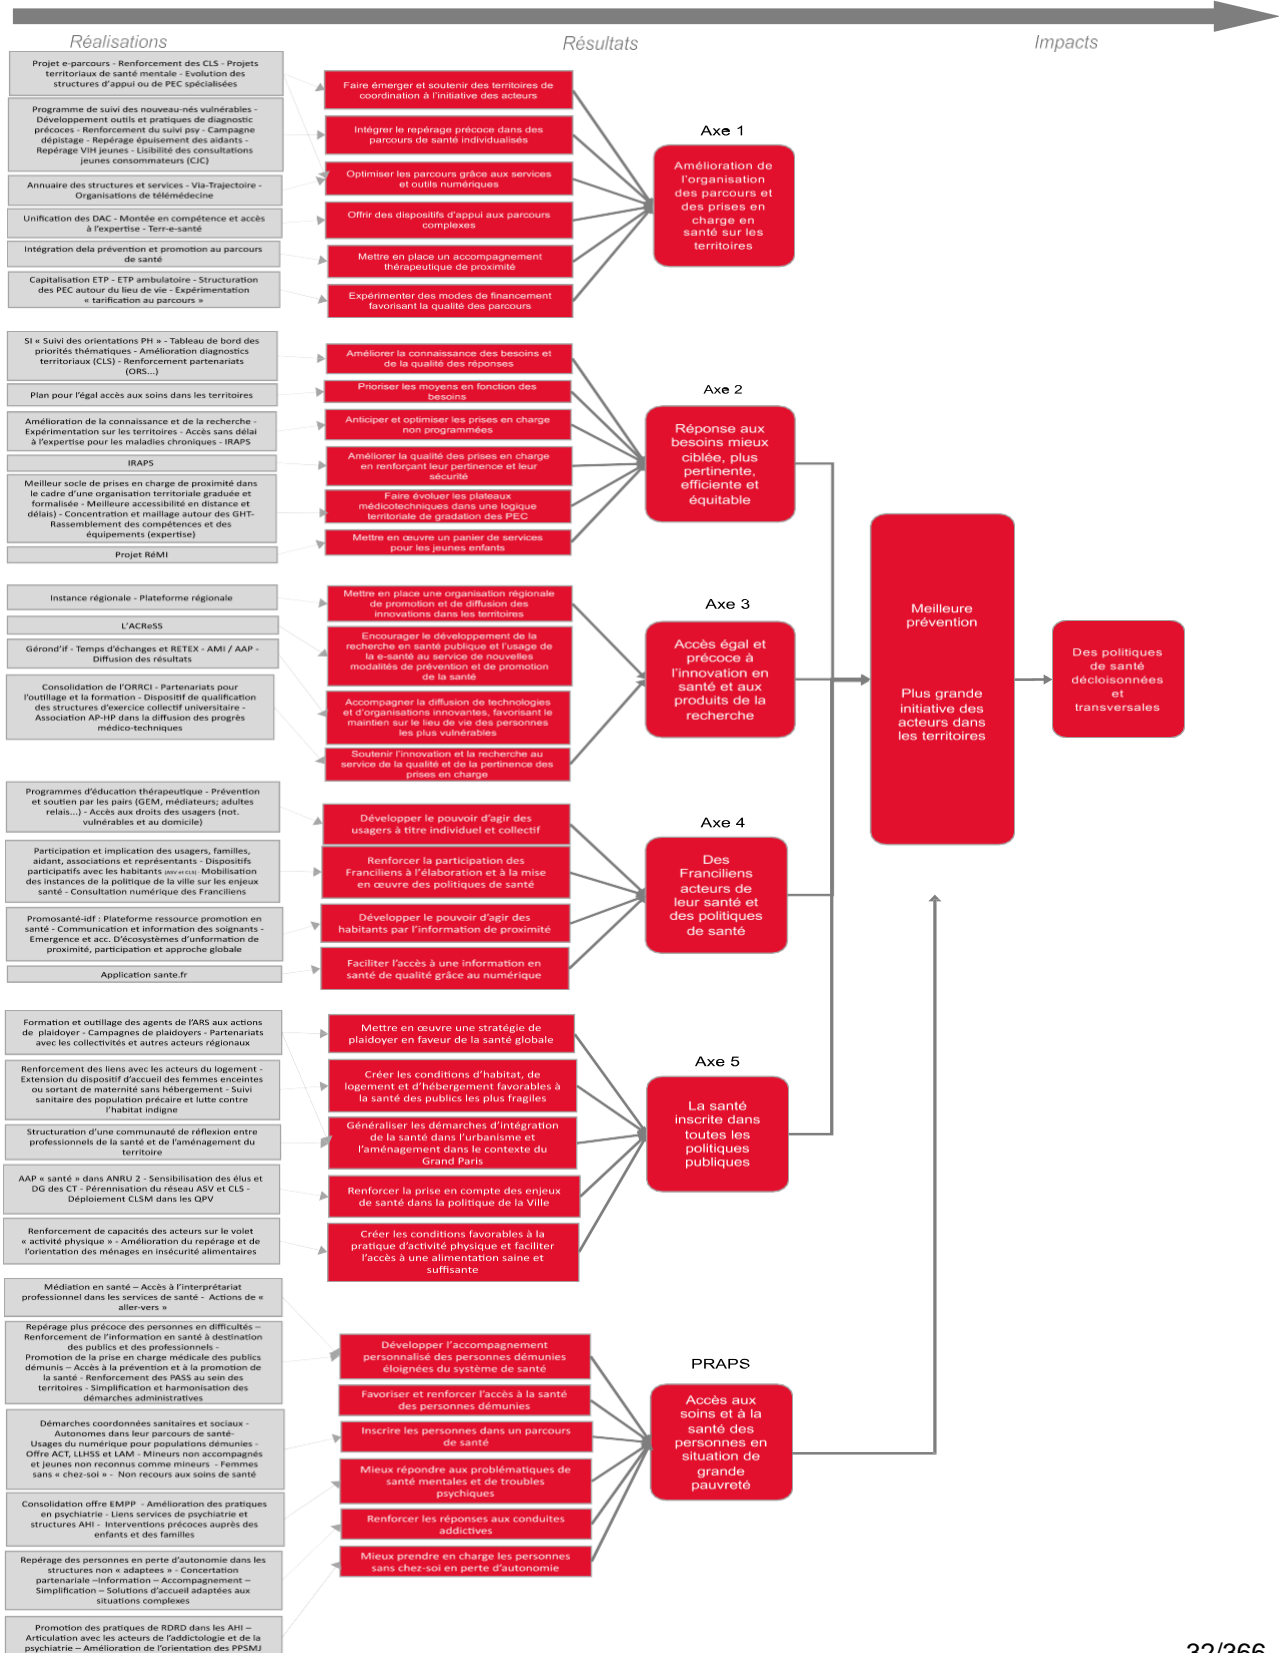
Réalisations

Résultats

Impacts

Projet e-parcours - Renforcement des CLS - Projets territoriaux de santé mentale - Evolution des structures d'appui ou de PEC spécialisées

Programme de suivi des nouveau-nés vulnérables - Développement outils et pratiques de diagnostic précoces - Renforcement du suivi psy - Campagne dépistage - Repérage épuisement des aidants - Repérage VIH jeunes - Lisibilité des consultations jeunes consommateurs (CJC)

Annuaire des structures et services - Via-Trajectoire - Organisations de télémédecine

Unification des DAC - Montée en compétence et accès à l'expertise - Terr-e-santé

Intégration dela prévention et promotion au parcours de santé

Capitalisation ETP - ETP ambulatoire - Structuration des PEC autour du lieu de vie - Expérimentation « tarification au parcours »

Faire émerger et soutenir des territoires de coordination à l'initiative des acteurs

Intégrer le repérage précoce dans des parcours de santé individualisés

Optimiser les parcours grâce aux services et outils numériques

Offrir des dispositifs d'appui aux parcours complexes

Mettre en place un accompagnement thérapeutique de proximité

Expérimenter des modes de financement favorisant la qualité des parcours

Axe 1

Amélioration de l'organisation des parcours et des prises en charge en santé sur les territoires

SI « Suivi des orientations PH » - Tableau de bord des priorités thématiques - Amélioration diagnostics territoriaux (CLS) - Renforcement partenariats (ORS...)

Plan pour l'égal accès aux soins dans les territoires

Amélioration de la connaissance et de la recherche - Expérimentation sur les territoires - Accès sans délai à l'expertise pour les maladies chroniques - IRAPS

IRAPS

Meilleur socle de prises en charge de proximité dans le cadre d'une organisation territoriale graduée et formalisée - Meilleure accessibilité en distance et délais) - Concentration et maillage autour des GHT- Rassemblement des compétences et des équipements (expertise)

Projet RéMI

Améliorer la connaissance des besoins et de la qualité des réponses

Prioriser les moyens en fonction des besoins

Anticiper et optimiser les prises en charge non programmées

Améliorer la qualité des prises en charge en renforçant leur pertinence et leur sécurité

Faire évoluer les plateaux médicotechniques dans une logique territoriale de gradation des PEC

Mettre en œuvre un panier de services pour les jeunes enfants

Axe 2

Réponse aux besoins mieux ciblée, plus pertinente, efficiente et équitable

Instance régionale - Plateforme régionale

L'ACReSS

Gérond'if - Temps d'échanges et RETEX - AMI / AAP - Diffusion des résultats

Consolidation de l'ORRCI - Partenariats pour l'outillage et la formation - Dispositif de qualification des structures d'exercice collectif universitaire - Association AP-HP dans la diffusion des progrès médico-techniques

Mettre en place une organisation régionale de promotion et de diffusion des innovations dans les territoires

Encourager le développement de la recherche en santé publique et l'usage de la e-santé au service de nouvelles modalités de prévention et de promotion de la santé

Accompagner la diffusion de technologies et d'organisations innovantes, favorisant le maintien sur le lieu de vie des personnes les plus vulnérables

Soutenir l'innovation et la recherche au service de la qualité et de la pertinence des prises en charge

Axe 3

Accès égal et précoce à l'innovation en santé et aux produits de la recherche

Meilleure prévention

Plus grande initiative des acteurs dans les territoires

Des politiques de santé décloisonnées et transversales

Programmes d'éducation thérapeutique - Prévention et soutien par les pairs (GEM, médiateurs; adultes relais...) - Accès aux droits des usagers (not. vulnérables et au domicile)

Participation et implication des usagers, familles, aidant, associations et représentants - Dispositifs participatifs avec les habitants (ASV et CLS) Mobilisation des instances de la politique de la ville sur les enjeux santé - Consultation numérique des Franciliens

Promosanté-idf : Plateforme ressource promotion en santé - Communication et information des soignants - Emergence et acc. D'écosystèmes d'unformation de proximité, participation et approche globale

Application sante.fr

Développer le pouvoir d'agir des usagers à titre individuel et collectif

Renforcer la participation des Franciliens à l'élaboration et à la mise en œuvre des politiques de santé

Développer le pouvoir d'agir des habitants par l'information de proximité

Faciliter l'accès à une information en santé de qualité grâce au numérique

Axe 4

Des Franciliens acteurs de leur santé et des politiques de santé

Formation et outillage des agents de l'ARS aux actions de plaidoyer - Campagnes de plaidoyers - Partenariats avec les collectivités et autres acteurs régionaux

Renforcement des liens avec les acteurs du logement - Extension du dispositif d'accueil des femmes enceintes ou sortant de maternité sans hébergement - Suivi sanitaire des population précaire et lutte contre l'habitat indigne

Structuration d'une communauté de réflexion entre professionnels de la santé et de l'aménagement du territoire

AAP « santé » dans ANRU 2 - Sensibilisation des élus et DG des CT - Pérennisation du réseau ASV et CLS - Déploiement CLSM dans les QPV

Renforcement de capacités des acteurs sur le volet « activité physique » - Amélioration du repérage et de l'orientation des ménages en insécurité alimentaires

Mettre en œuvre une stratégie de plaidoyer en faveur de la santé globale

Créer les conditions d'habitat, de logement et d'hébergement favorables à la santé des publics les plus fragiles

Généraliser les démarches d'intégration de la santé dans l'urbanisme et l'aménagement dans le contexte du Grand Paris

Renforcer la prise en compte des enjeux de santé dans la politique de la Ville

Créer les conditions favorables à la pratique d'activité physique et faciliter l'accès à une alimentation saine et suffisante

Axe 5

La santé inscrite dans toutes les politiques publiques

Médiation en santé – Accès à l'interprétariat professionnel dans les services de santé - Actions de « aller-vers »

Repérage plus précoce des personnes en difficultés – Renforcement de l'information en santé à destination des publics et des professionnels - Promotion de la prise en charge médicale des publics démunis – Accès à la prévention et à la promotion de la santé - Renforcement des PASS au sein des territoires - Simplification et harmonisation des démarches administratives

Démarches coordonnées sanitaires et sociaux - Autonomes dans leur parcours de santé- Usages du numérique pour populations démunies - Offre ACT, LLHSS et LAM - Mineurs non accompagnés et jeunes non reconnus comme mineurs - Femmes sans « chez-soi » - Non recours aux soins de santé

Consolidation offre EMPP - Amélioration des pratiques en psychiatrie - Liens services de psychiatrie et structures AHI - Interventions précoces auprès des enfants et des familles

Repérage des personnes en perte d'autonomie dans les structures non « adaptees » - Concertation partenariale –information – Accompagnement – Simplification – Solutions d'accueil adaptées aux situations complexes

Promotion des pratiques de RDRD dans les AHI – Articulation avec les acteurs de l'addictologie et de la psychiatrie – Amélioration de l'orientation des PPSMJ

Développer l'accompagnement personnalisé des personnes démunies éloignées du système de santé

Favoriser et renforcer l'accès à la santé des personnes démunies

Inscrire les personnes dans un parcours de santé

Mieux répondre aux problématiques de santé mentales et de troubles psychiques

Renforcer les réponses aux conduites addictives

Mieux prendre en charge les personnes sans chez-soi en perte d'autonomie

PRAPS

Accès aux soins et à la santé des personnes en situation de grande pauvreté

32/366